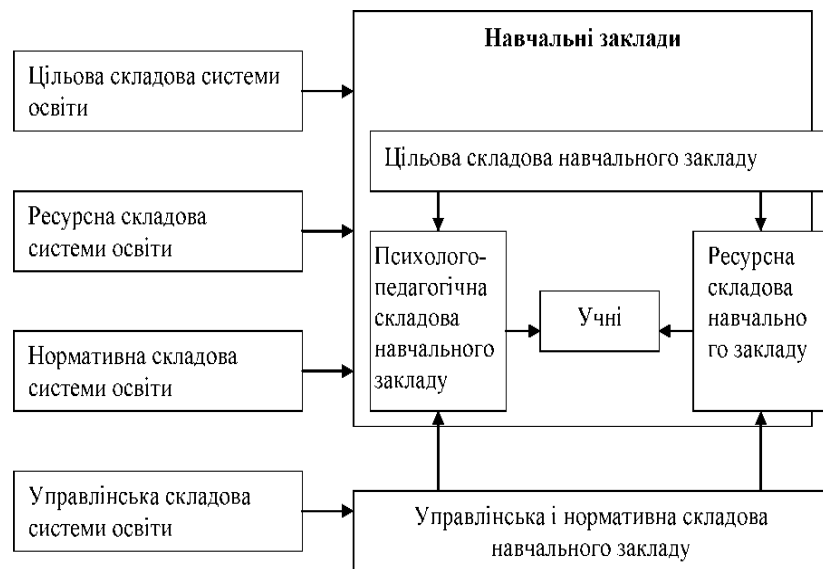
Цільова складова системи освіти

Ресурсна складова системи освіти

Нормативна складова системи освіти

Управлінська складова системи освіти

Навчальні заклади

Цільова складова навчального закладу

Психолого-педагогічна складова навчального закладу

Учні

Ресурсна складова навчально го закладу

Управлінська і нормативна складова навчального закладу